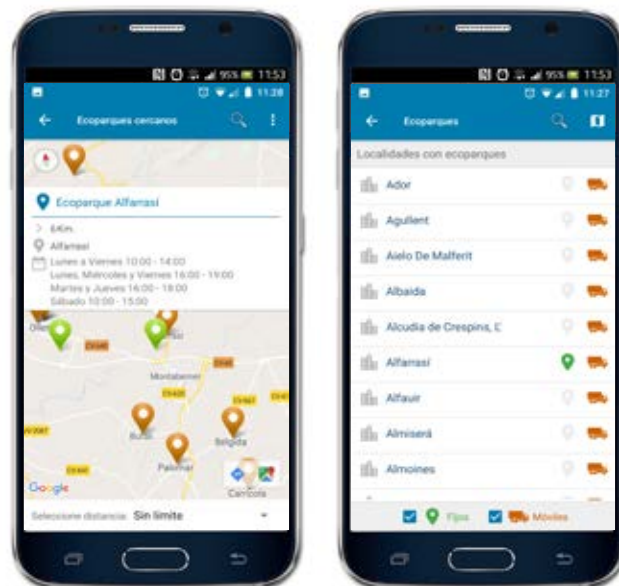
95% 11:53
11:28
Ecoparques cercanos

Ecoparque Alfarrasí
6Km.
Alfarrasí
Lunes a Viernes 10:00 - 14:00
Lunes, Miércoles y Viernes 16:00 - 19:00
Martes y Jueves 16:00 - 18:00
Sábado 10:00 - 15:00

Montaberner
Bufali
Palomar
Belgida
Carricola
Google

Seleccione distancia: Sin límite

95% 11:53
11:27
Ecoparques

Localidades con ecoparques
Ador
Agullent
Aielo De Malferit
Albaida
Alcudia de Crespins, L'
Alfarrasí
Alfauir
Almiserà
Almoines

Fijos Móviles